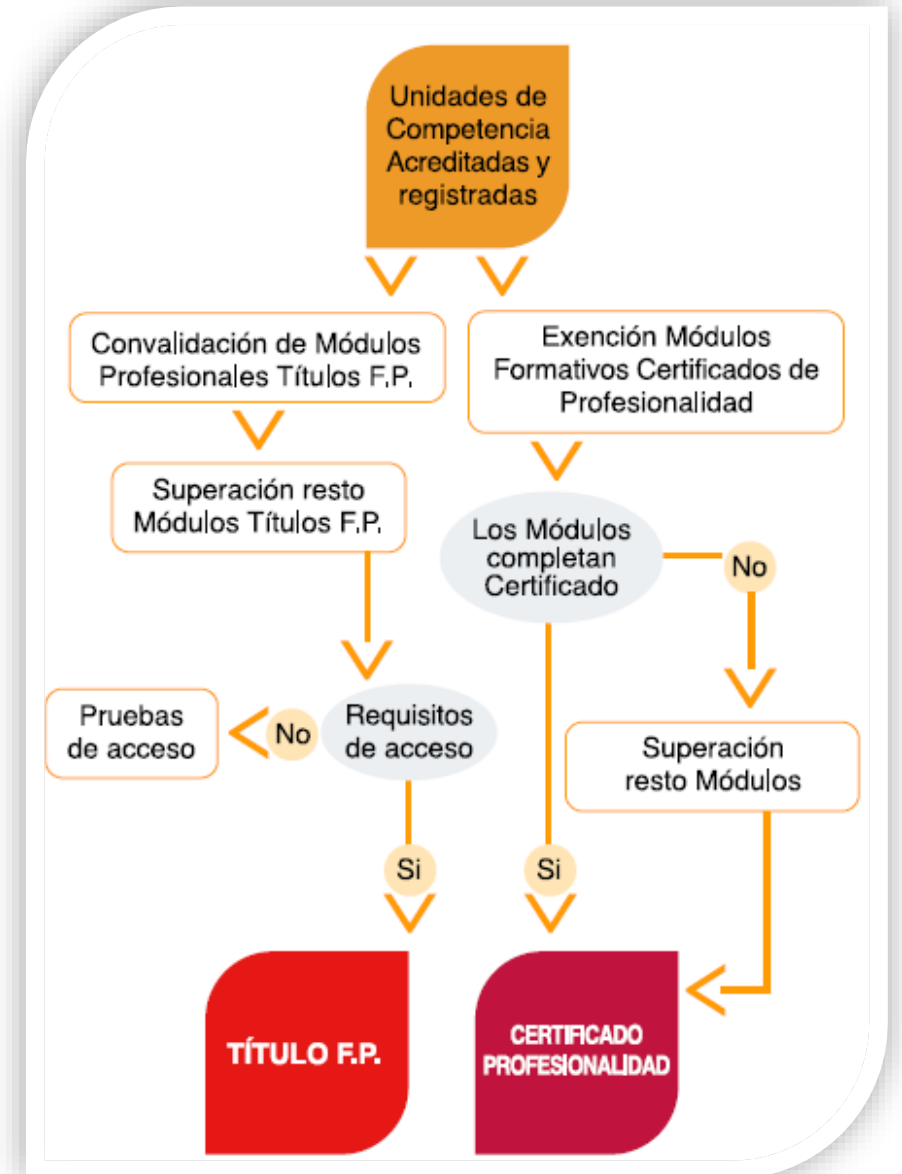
Unidades de Competencia Acreditadas y registradas

Convalidación de Módulos Profesionales Títulos F.P.

Exención Módulos Formativos Certificados de Profesionalidad

Superación resto Módulos Títulos F.P.

Los Módulos completan Certificado

No

Pruebas de acceso

No

Requisitos de acceso

Superación resto Módulos

Si

Si

TÍTULO F.P.

CERTIFICADO PROFESIONALIDAD